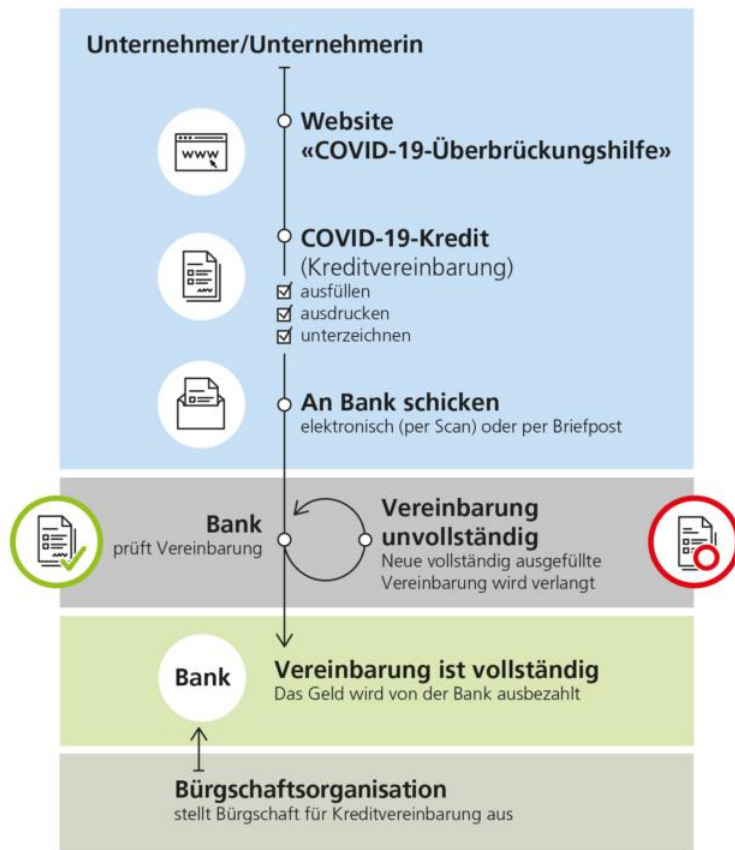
Unternehmer/Unternehmerin

www

Website
«COVID-19-Überbrückungshilfe»

COVID-19-Kredit
(Kreditvereinbarung)
☑ ausfüllen
☑ ausdrucken
☑ unterzeichnen

An Bank schicken
elektronisch (per Scan) oder per Briefpost

Bank
prüft Vereinbarung

Vereinbarung unvollständig
Neue vollständig ausgefüllte Vereinbarung wird verlangt

Bank

Vereinbarung ist vollständig
Das Geld wird von der Bank ausbezahlt

Bürgschaftsorganisation
stellt Bürgschaft für Kreditvereinbarung aus